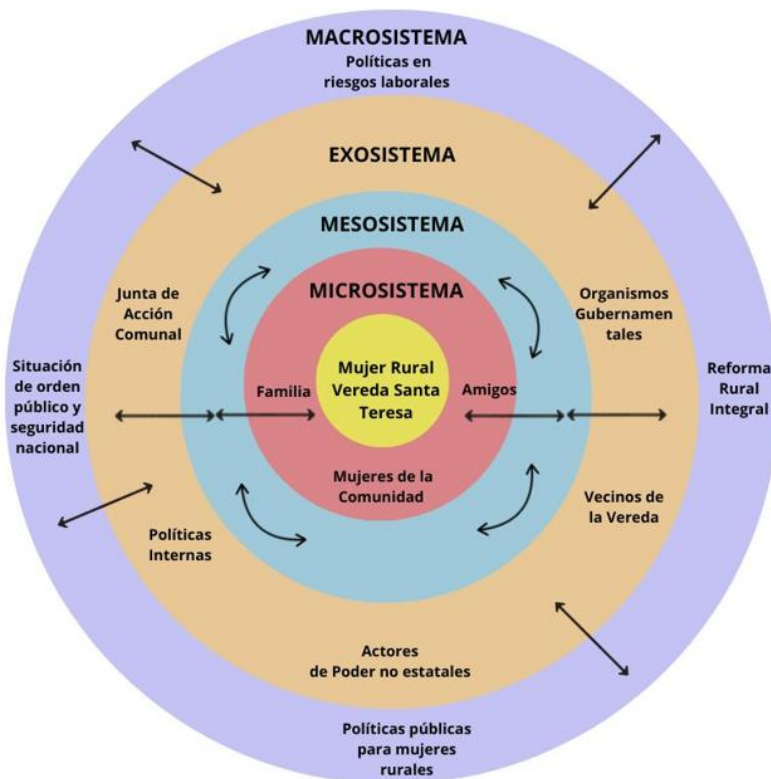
MACROSISTEMA
Políticas en riesgos laborales

EXOSISTEMA

MESOSISTEMA

Junta de Acción Comunal

MICROSISTEMA

Organismos Gubernamen tales

Situación de orden público y seguridad nacional

Mujer Rural Vereda Santa Teresa

Familia

Amigos

Reforma Rural Integral

Mujeres de la Comunidad

Vecinos de la Vereda

Políticas Internas

Actores de Poder no estatales

Políticas públicas para mujeres rurales